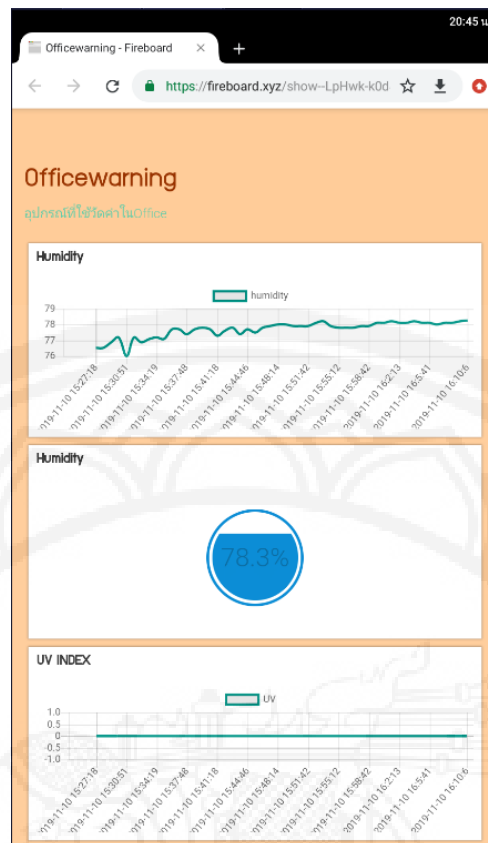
20:45 น

Officewarning - Fireboard ×
+

https://fireboard.xyz/show--LpHwk-k0d

Officewarning

อุปกรณ์ที่ใช้วัดค่าในOffice

Humidity

humidity

79
78
77
76

2019-11-10 15:27:18
2019-11-10 15:30:51
2019-11-10 15:34:19
2019-11-10 15:37:48
2019-11-10 15:41:18
2019-11-10 15:44:46
2019-11-10 15:48:14
2019-11-10 15:51:42
2019-11-10 15:55:12
2019-11-10 15:58:42
2019-11-10 16:2:13
2019-11-10 16:5:41
2019-11-10 16:10:6

Humidity

78.3%

UV INDEX

UV

1.0
0.5
0
-0.5
-1.0

2019-11-10 15:27:18
2019-11-10 15:30:51
2019-11-10 15:34:19
2019-11-10 15:37:48
2019-11-10 15:41:18
2019-11-10 15:44:46
2019-11-10 15:48:14
2019-11-10 15:51:42
2019-11-10 15:55:12
2019-11-10 15:58:42
2019-11-10 16:2:13
2019-11-10 16:5:41
2019-11-10 16:10:6